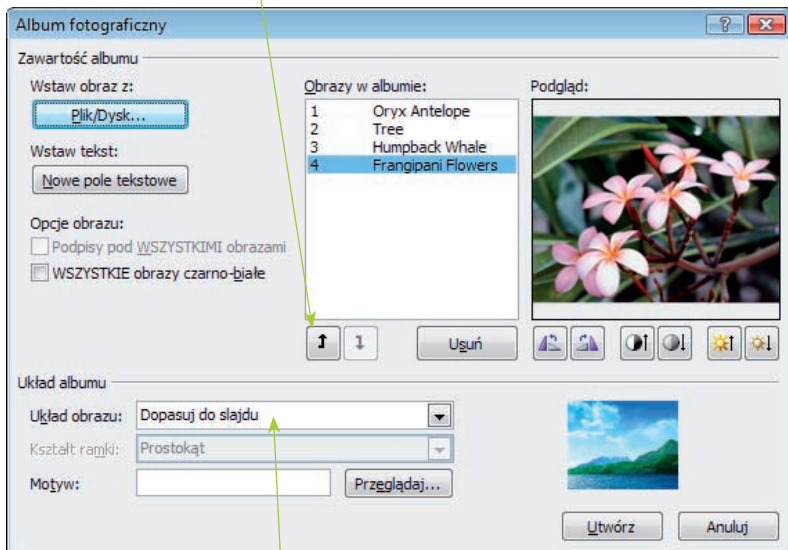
Album fotograficzny

?

Zawartość albumu

Wstaw obraz z:

Plik/Dysk...

Wstaw tekst:

Nowe pole tekstowe

Opcje obrazu:

Podpisy pod WSZYSTKIMI obrazami

WSZYSTKIE obrazy czarno-białe

Obrazy w albumie:

1 Oryx Antelope
2 Tree
3 Humpback Whale
4 Frangipani Flowers

Usuń

Podgląd:

Układ albumu

Układ obrazu: Dopasuj do slajdu

Kształt ramki: Prostokąt

Motyw:

Przeglądaj...

Utwórz

Anuluj